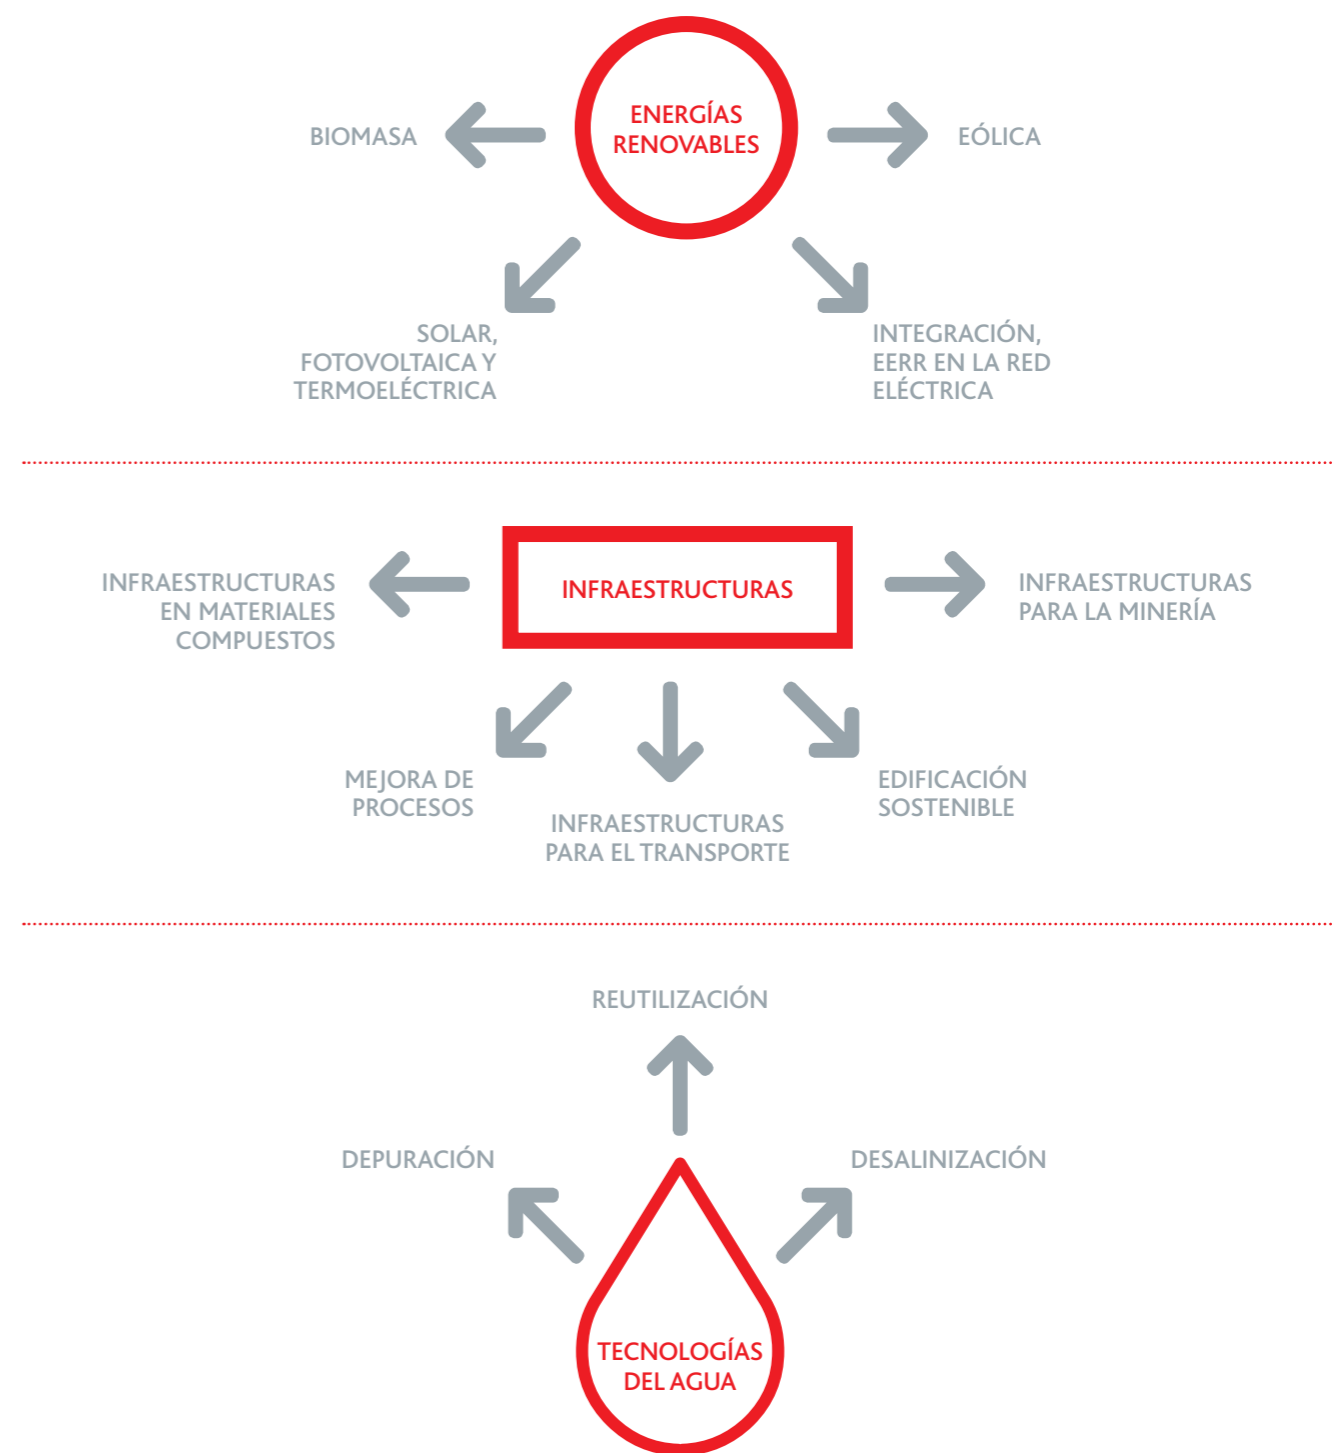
ENERGÍAS RENOVABLES

BIOMASA

EÓLICA

SOLAR, FOTOVOLTAICA Y TERMOELÉCTRICA

INTEGRACIÓN, EERR EN LA RED ELÉCTRICA

INFRAESTRUCTURAS

INFRAESTRUCTURAS EN MATERIALES COMPUESTOS

INFRAESTRUCTURAS PARA LA MINERÍA

MEJORA DE PROCESOS

INFRAESTRUCTURAS PARA EL TRANSPORTE

EDIFICACIÓN SOSTENIBLE

REUTILIZACIÓN

DEPURACIÓN

DESALINIZACIÓN

TECNOLOGÍAS DEL AGUA